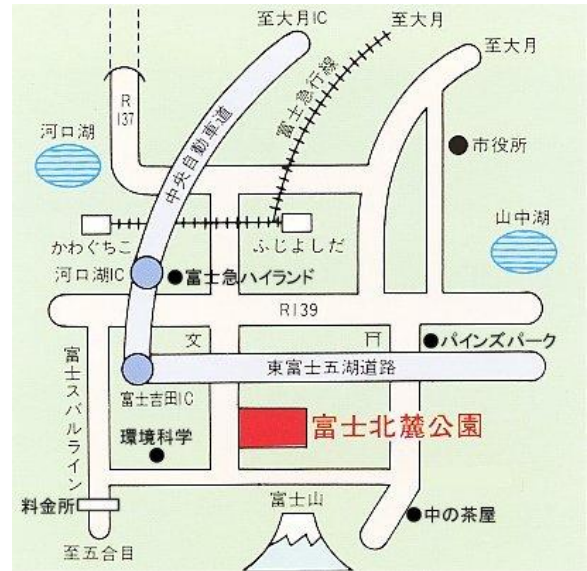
至大月IC
至大月
至大月
R
137
中央自動車道
富士急行線
河口湖
市役所
山中湖
かわぐちこ
ふじよしだ
河口湖IC
富士急ハイランド
R139
文
卍
パインズパーク
東富士五湖道路
富士スバルライン
富士吉田IC
環境科学
富士北麓公園
料金所
富士山
中の茶屋
至五合目